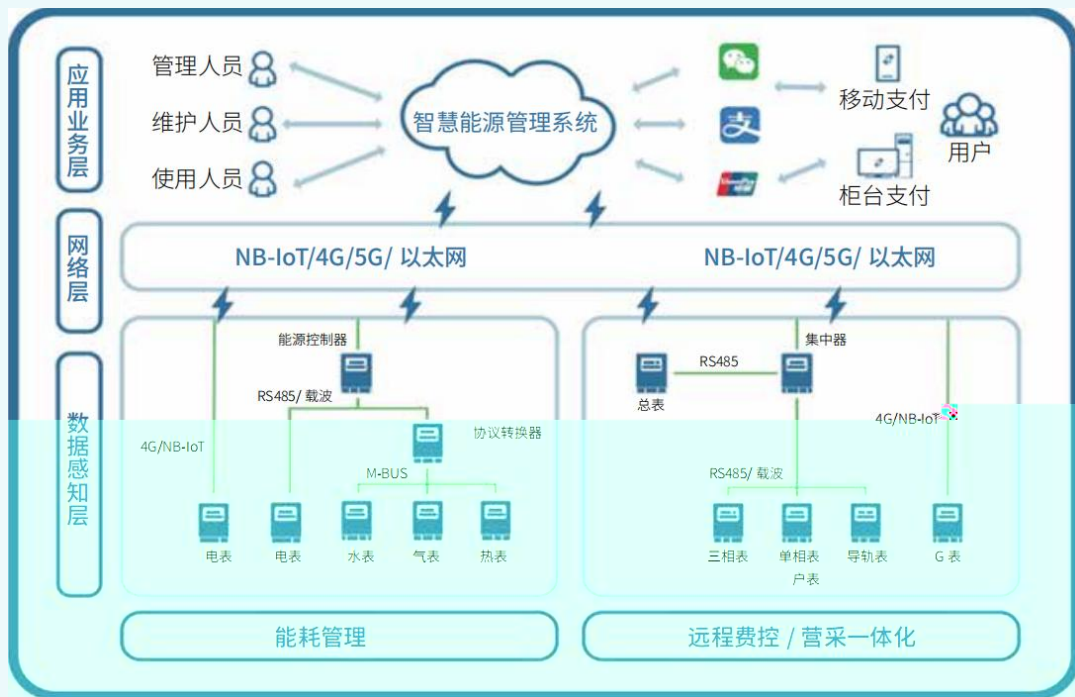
应用业务层

管理人员
维护人员
使用人员

智慧能源管理系统

移动支付
用户
柜台支付

网络层

NB-IoT/4G/5G/ 以太网

NB-IoT/4G/5G/ 以太网

数据感知层

能源控制器
RS485/ 载波
协议转换器
4G/NB-IoT
M-BUS
电表
电表
水表
气表
热表

集中器
RS485
总表
4G/NB-IoT
RS485/ 载波
三相表
单相表
户表
导轨表
G 表

能耗管理

远程费控 / 营采一体化